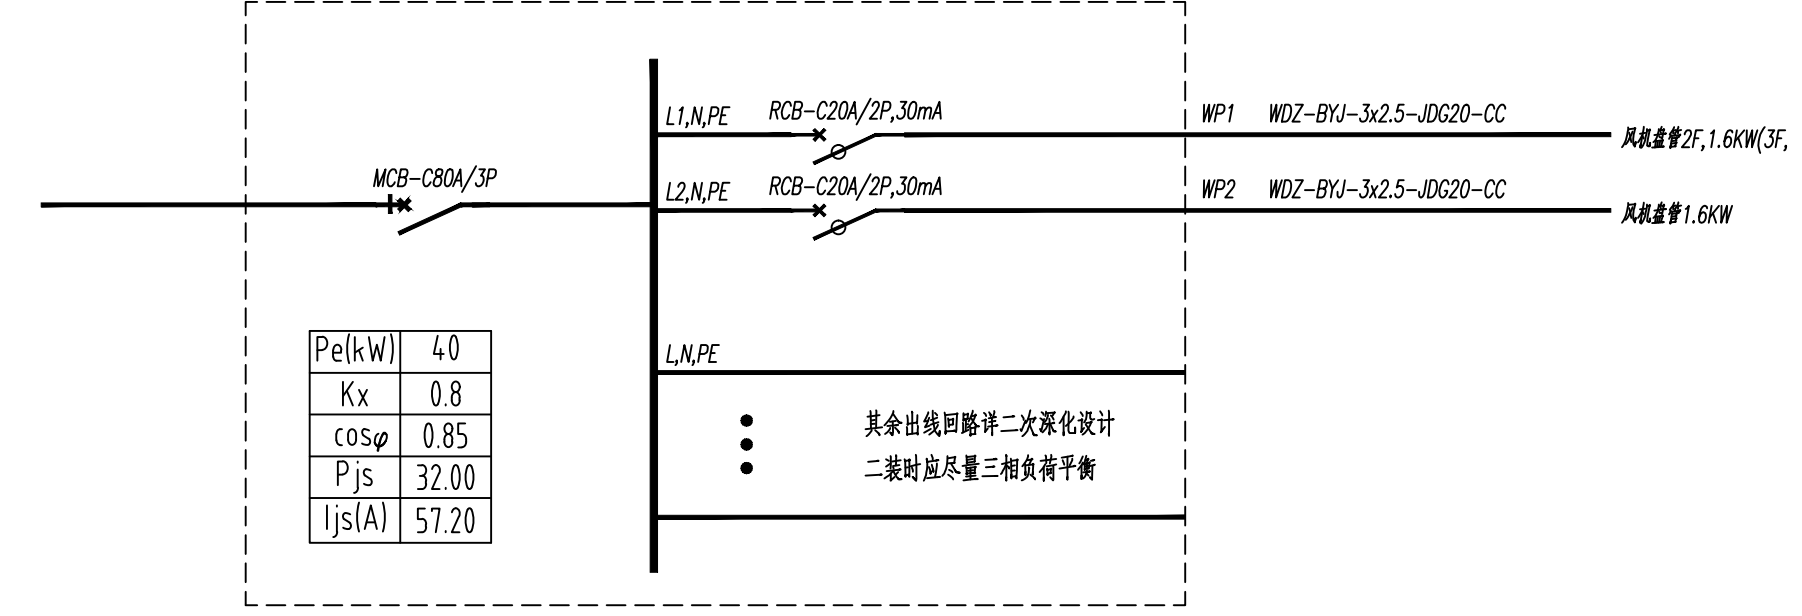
L1,N,PE
RCB-C20A/2P,30mA
WP1
WDZ-BYJ-3x2.5-JDG20-CC
风机盘管2F,1.6KW(3F,

MCB-C80A/3P

L2,N,PE
RCB-C20A/2P,30mA
WP2
WDZ-BYJ-3x2.5-JDG20-CC
风机盘管1.6KW

| Pe(kW) | 40 |
|---|---|
| Kx | 0.8 |
| $\cos\varphi$ | 0.85 |
| Pjs | 32.00 |
| Ijs(A) | 57.20 |

L,N,PE

其余出线回路详二次深化设计
二装时应尽量三相负荷平衡